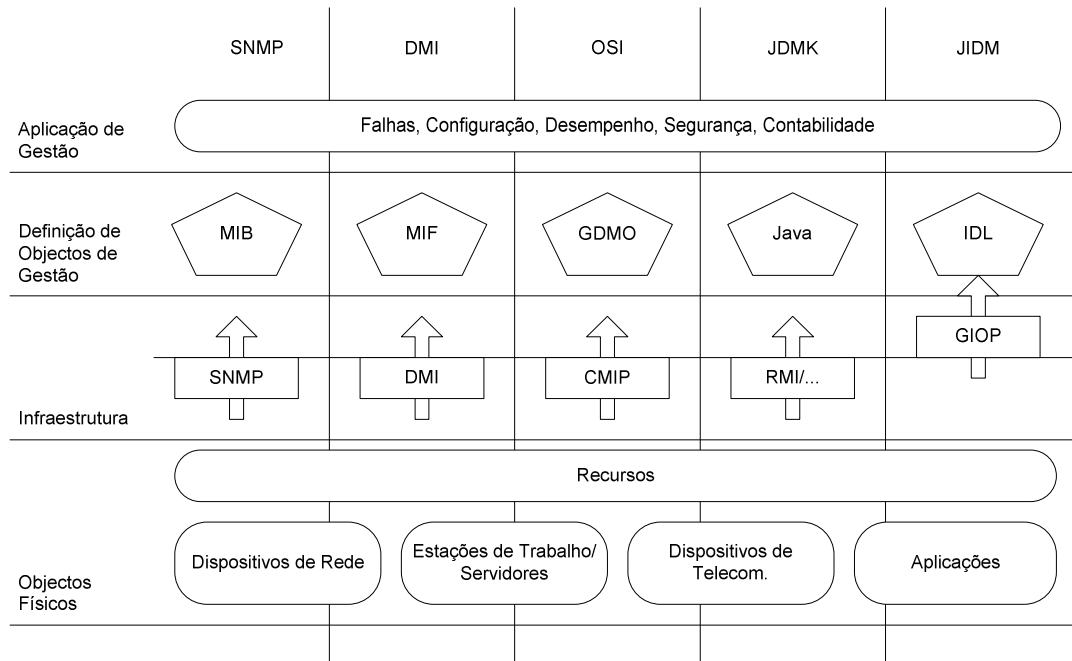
SNMP DMI OSI JDMK JIDM

Aplicação de Gestão

Falhas, Configuração, Desempenho, Segurança, Contabilidade

Definição de Objectos de Gestão

MIB MIF GDMO Java IDL

GIOP

SNMP DMI CMIP RMI/...

Infraestrutura

Recursos

Dispositivos de Rede

Estações de Trabalho/ Servidores

Dispositivos de Telecom.

Aplicações

Objectos Físicos